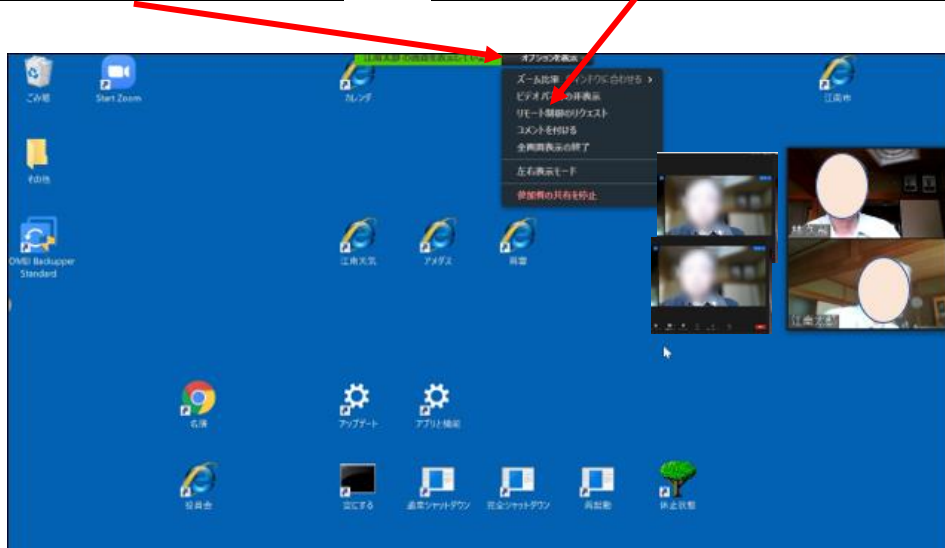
江南太郎の画面を表示しています

オプションを表示

ズーム比率 ウィンドウに合わせる >
ビデオパネルの非表示
リモート制御のリクエスト
コメントを付ける
全画面表示の終了
左右表示モード
参加者の共有を停止

ごみ箱
Start Zoom
カレンダ
江南市
その他
OMEI Backupper Standard
江南天気
アメダス
雨雲
林 文州
江南太郎
名簿
アップデート
アプリと機能
役員会
黒にする
通常シャットダウン
完全シャットダウン
再起動
休止状態